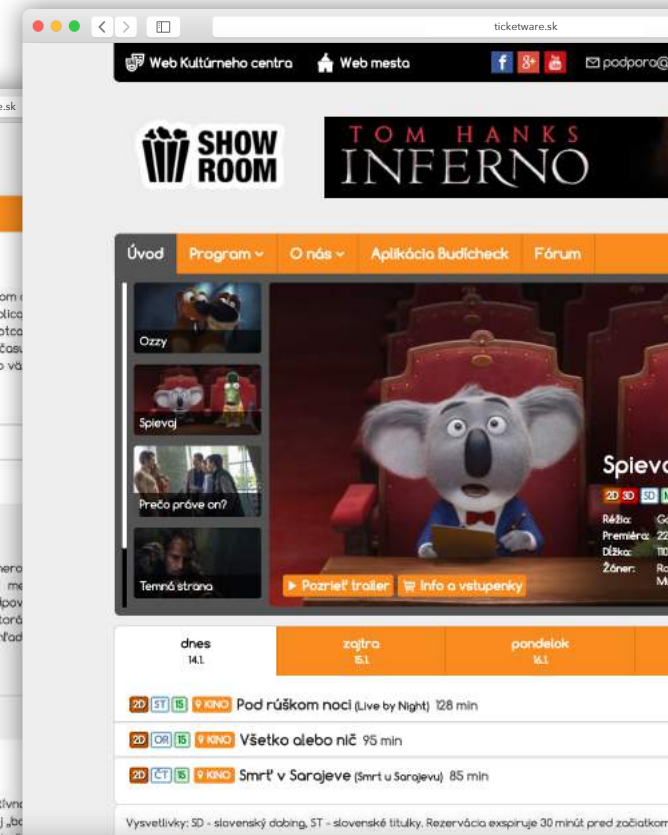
ticketware.sk

Web Kultúrneho centra | Web mesta | podpora@

SHOW ROOM

TOM HANKS INFERNO

Úvod | Program | O nás | Aplikácia Budíčheck | Fórum

Ozzy

Spievaj

Prečo práve on?

Temná strana

Spieva

2D 3D SD

Réžia: Ga
Premiéra: 22
Dĺžka: 110
Žáner: Ro

Pozrieť trailer | Info a vstupenky

dnes 14.1. | zajtra 15.1. | pondelok 16.1.

2D ST 15 KINO Pod rúškom noci (Live by Night) 128 min

2D OR 15 KINO Všetko alebo nič 95 min

2D ČT 15 KINO Smrť v Sarajeve (Smrt u Sarajevu) 85 min

Vysvetlivky: SD - slovenský dabing, ST - slovenské titulky. Rezervácia exspiruje 30 minút pred začiatkom